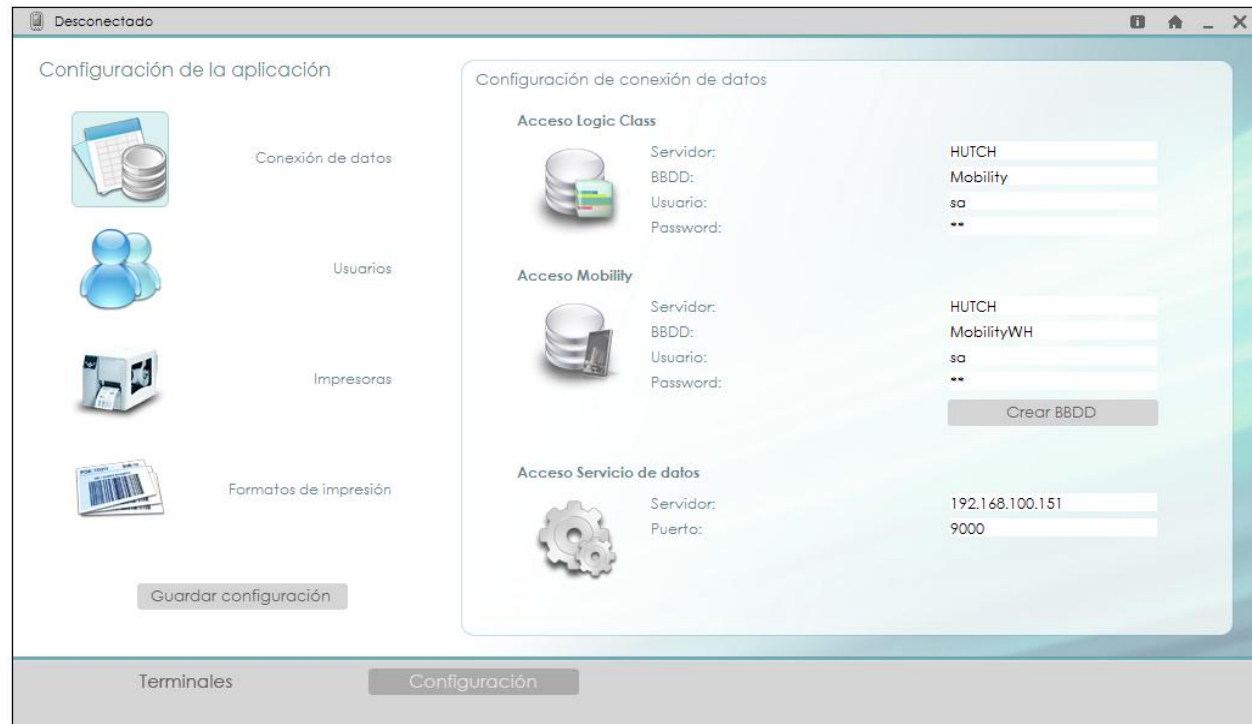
Desconectado

Configuración de la aplicación

Conexión de datos

Usuarios

Impresoras

Formatos de impresión

Guardar configuración

Configuración de conexión de datos

Acceso Logic Class

Servidor: HUTCH
BBDD: Mobility
Usuario: sa
Password: **

Acceso Mobility

Servidor: HUTCH
BBDD: MobilityWH
Usuario: sa
Password: **

Crear BBDD

Acceso Servicio de datos

Servidor: 192.168.100.151
Puerto: 9000

Terminales

Configuración